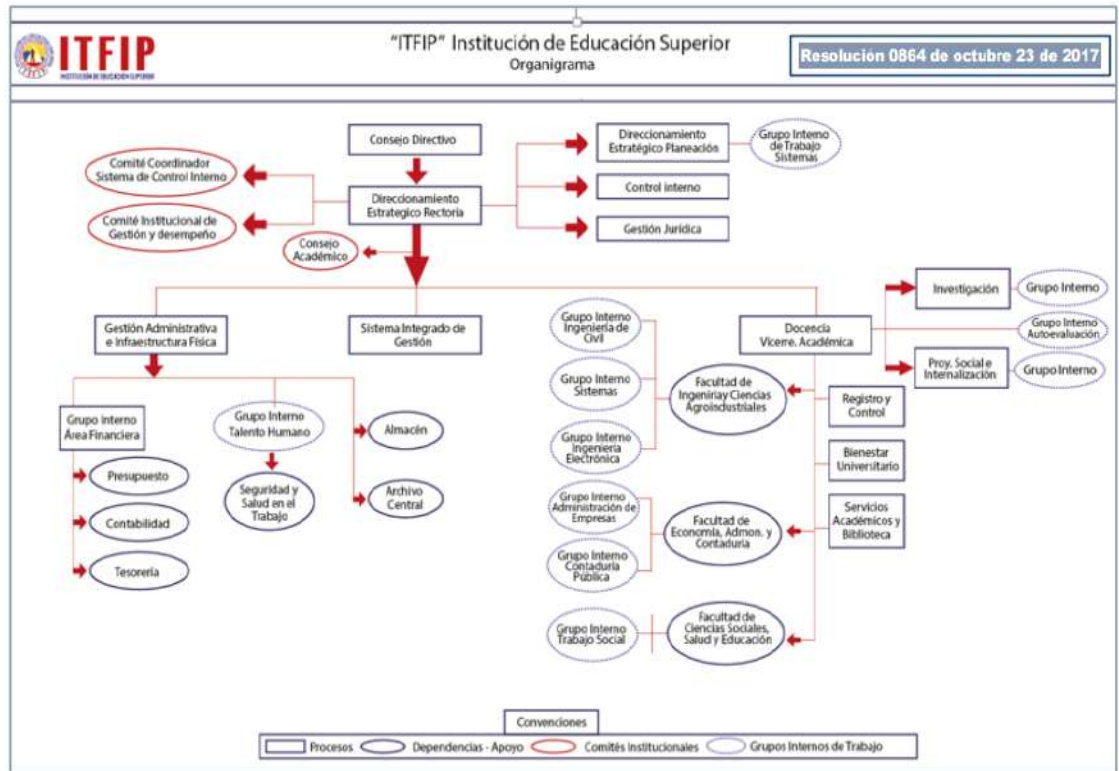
ITFIP
INSTITUCIÓN DE EDUCACIÓN SUPERIOR

"ITFIP" Institución de Educación Superior
Organigrama

Resolución 0864 de octubre 23 de 2017

Consejo Directivo

Direccionamiento Estrategico Rectoria

Comité Coordinador Sistema de Control Interno

Comité Institucional de Gestión y desempeño

Consejo Académico

Direccionamiento Estratégico Planeación

Grupo Interno de Trabajo Sistemas

Control interno

Gestión Juridica

Gestión Administrativa e Infraestructura Física

Sistema Integrado de Gestión

Grupo interno Área Financiera

Presupuesto

Contabilidad

Tesorería

Grupo Interno Talento Humano

Seguridad y Salud en el Trabajo

Almacén

Archivo Central

Grupo Interno Ingenieria de Civil

Grupo Interno Sistemas

Grupo Interno Ingenieria Electrónica

Facultad de Ingeniriay Ciencias Agroindustriales

Grupo Interno Administración de Empresas

Grupo Interno Contaduría Pública

Facultad de Economía, Admon. y Contaduria

Grupo Interno Trabajo Social

Facultad de Ciencias Sociales, Salud y Educación

Docencia Vicerre. Académica

Investigación

Grupo Interno

Grupo Interno Autoevaluación

Proy. Social e Internalización

Grupo Interno

Registro y Control

Bienestar Universitario

Servicios Académicos y Biblioteca

Convenciones

Procesos
Dependencias - Apoyo
Comités Institucionales
Grupos Internos de Trabajo